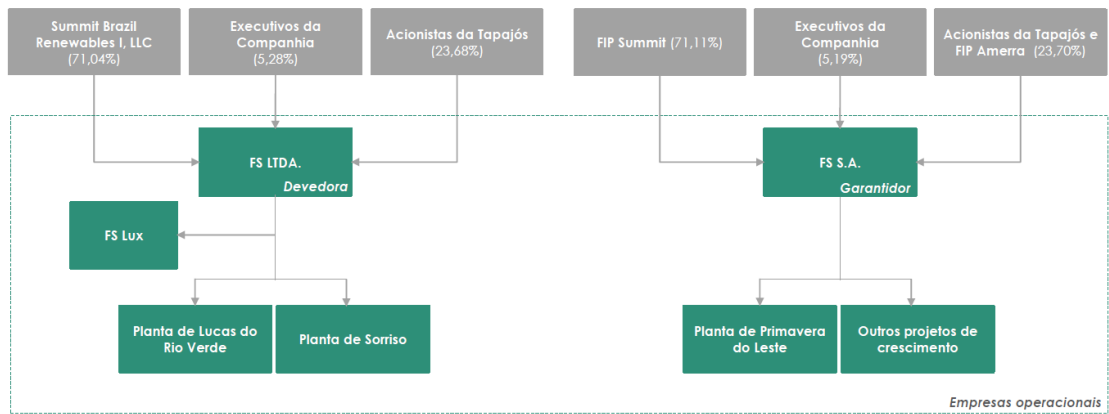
Summit Brazil Renewables I, LLC (71,04%)

Executivos da Companhia (5,28%)

Acionistas da Tapajós (23,68%)

FIP Summit (71,11%)

Executivos da Companhia (5,19%)

Acionistas da Tapajós e FIP Amerra (23,70%)

FS LTDA.
Devedora

FS S.A.
Garantidor

FS Lux

Planta de Lucas do Rio Verde

Planta de Sorriso

Planta de Primavera do Leste

Outros projetos de crescimento

Empresas operacionais